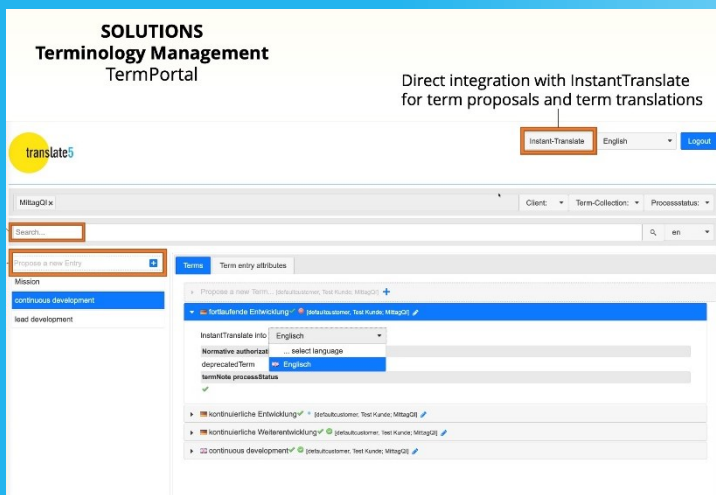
SOLUTIONS
Terminology Management
TermPortal

Direct integration with InstantTranslate for term proposals and term translations

translate5

Instant-Translate
English
Logout

MittagQI ×
Client:
Term-Collection:
Processstatus:

Search...
en

Propose a new Entry
Mission
continuous development
lead development

Terms
Term entry attributes

Propose a new Term... [defaultcustomer, Test Kunde; MittagQI]
fortlaufende Entwicklung [defaultcustomer, Test Kunde; MittagQI]
InstantTranslate into Englisch
Normative authorizat
... select language
deprecatedTerm
Englisch
termNote processStatus

kontinuierliche Entwicklung [defaultcustomer, Test Kunde; MittagQI]
kontinuierliche Weiterentwicklung [defaultcustomer, Test Kunde; MittagQI]
continuous development [defaultcustomer, Test Kunde; MittagQI]